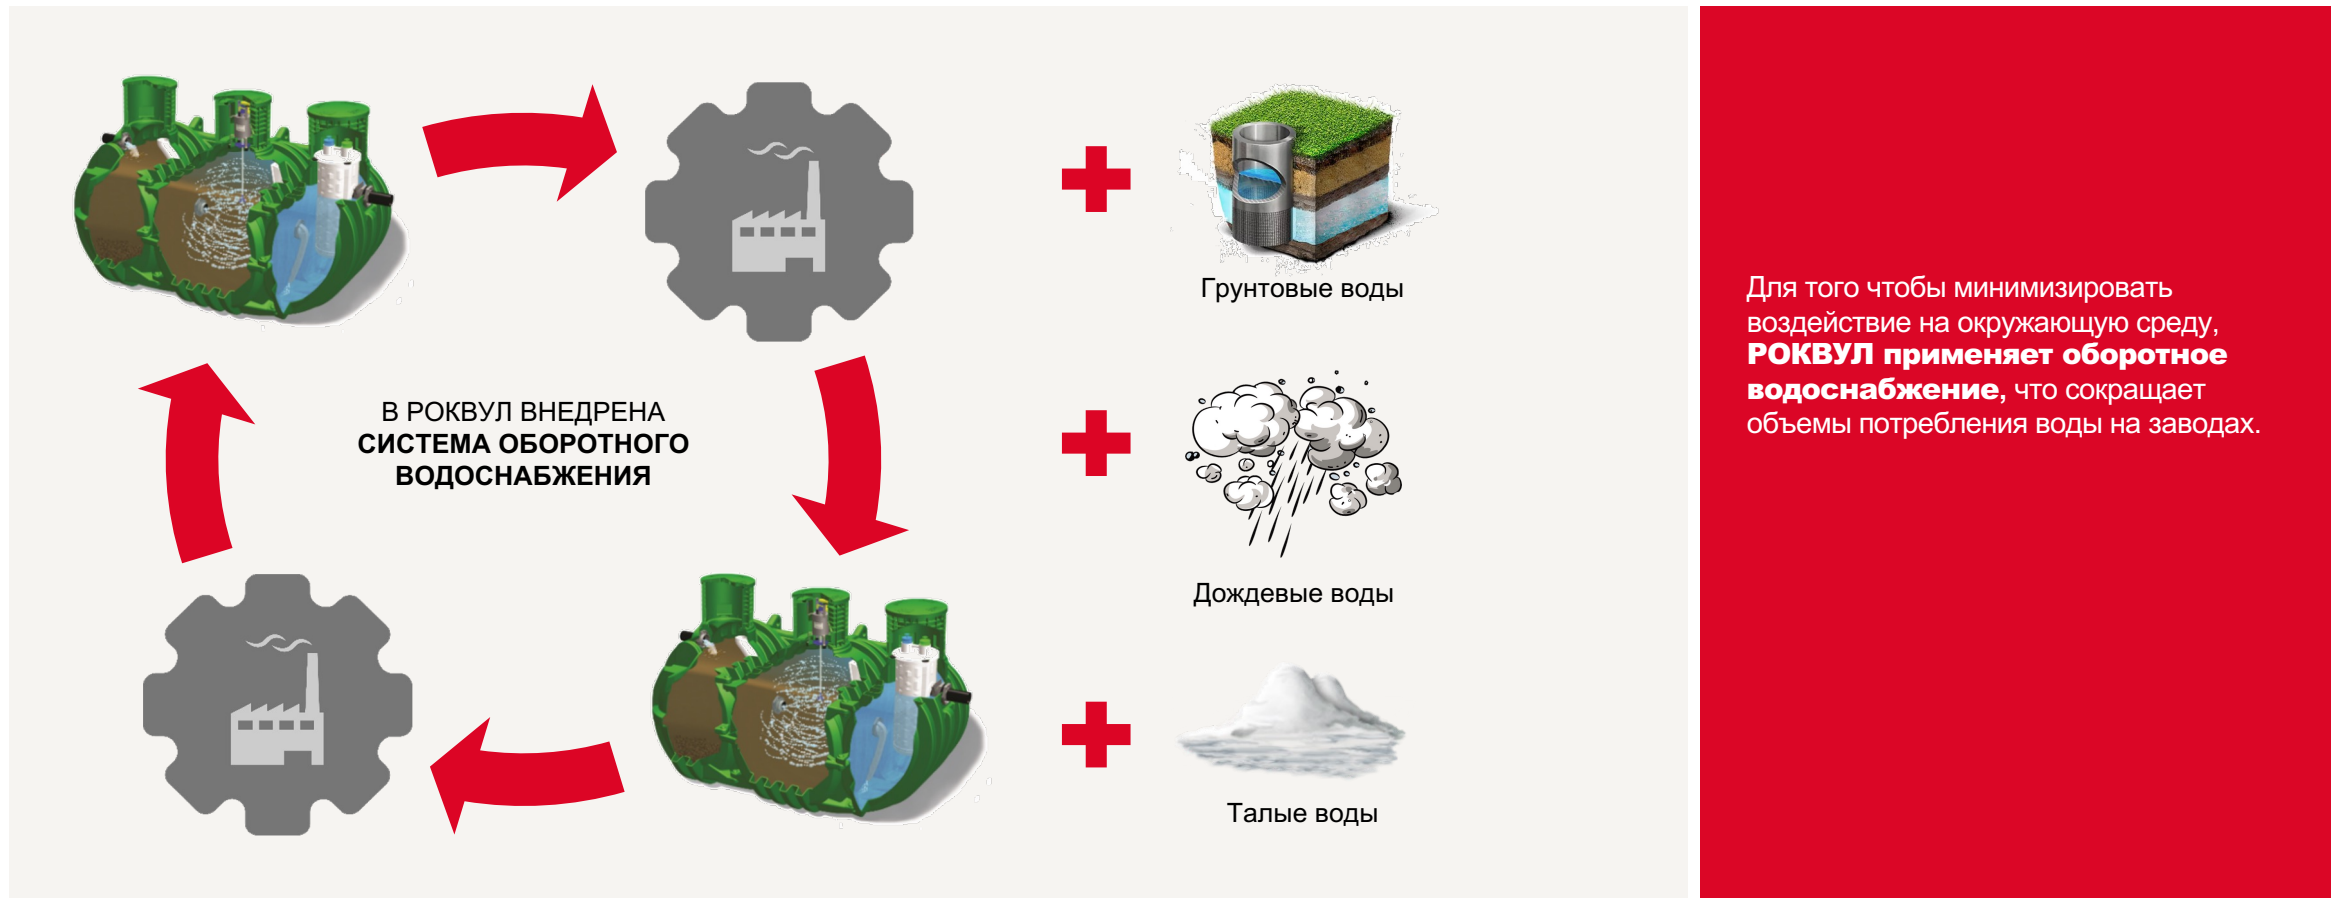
В РОКВУЛ ВНЕДРЕНА
СИСТЕМА ОБОРОТНОГО
ВОДОСНАБЖЕНИЯ

Грунтовые воды

Дождевые воды

Талые воды

Для того чтобы минимизировать воздействие на окружающую среду, РОКВУЛ применяет оборотное водоснабжение, что сокращает объемы потребления воды на заводах.